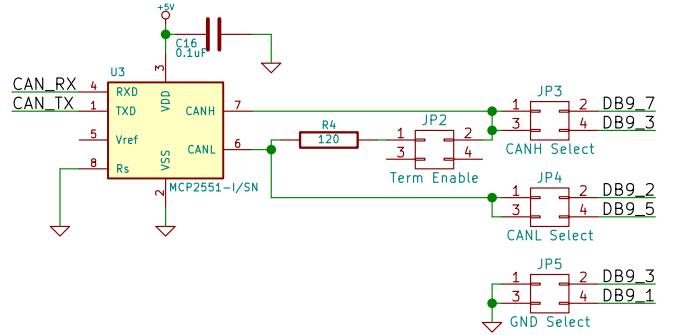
+5V

C16
0.1uF

U3

CAN_RX
CAN_TX

4
1
5
8

RXD
TXD
Vref
Rs

3
VDD

VSS
2

CANH
CANL

7
6

MCP2551-I/SN

R4
120

JP2
1
2
3
4
Term Enable

JP3
1
2
3
4
DB9_7
DB9_3
CANH Select

JP4
1
2
3
4
DB9_2
DB9_5
CANL Select

JP5
1
2
3
4
DB9_3
DB9_1
GND Select